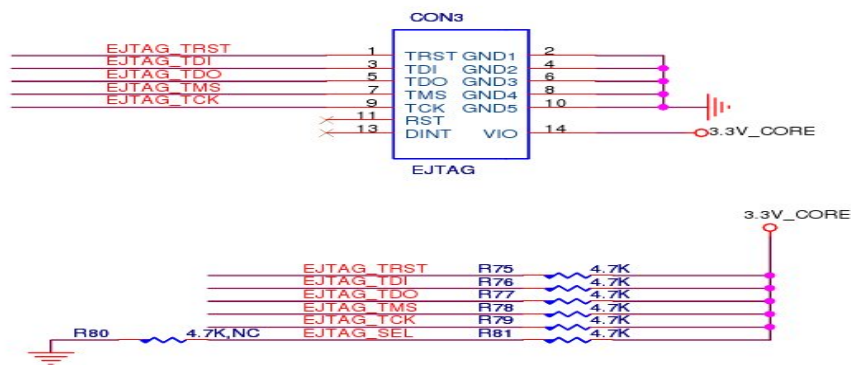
CON3

EJTAG_TRST 1 TRST GND1 2
EJTAG_TDI 3 TDI GND2 4
EJTAG_TDO 5 TDO GND3 6
EJTAG_TMS 7 TMS GND4 8
EJTAG_TCK 9 TCK GND5 10
11 RST
13 DINT VIO 14
3.3V_CORE

EJTAG

3.3V_CORE

EJTAG_TRST R75 4.7K
EJTAG_TDI R76 4.7K
EJTAG_TDO R77 4.7K
EJTAG_TMS R78 4.7K
EJTAG_TCK R79 4.7K
R80 4.7K,NC EJTAG_SEL R81 4.7K